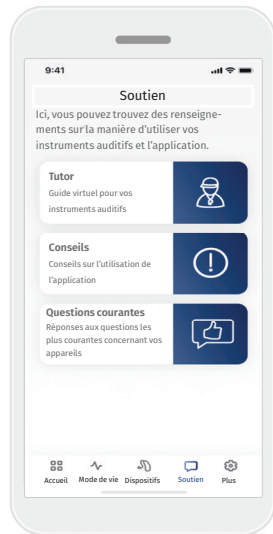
9:41

Soutien

Ici, vous pouvez trouvez des renseignements sur la manière d'utiliser vos instruments auditifs et l'application.

Tutor
Guide virtuel pour vos instruments auditifs

Conseils
Conseils sur l'utilisation de l'application

Questions courantes
Réponses aux questions les plus courantes concernant vos appareils

Accueil Mode de vie Dispositifs Soutien Plus